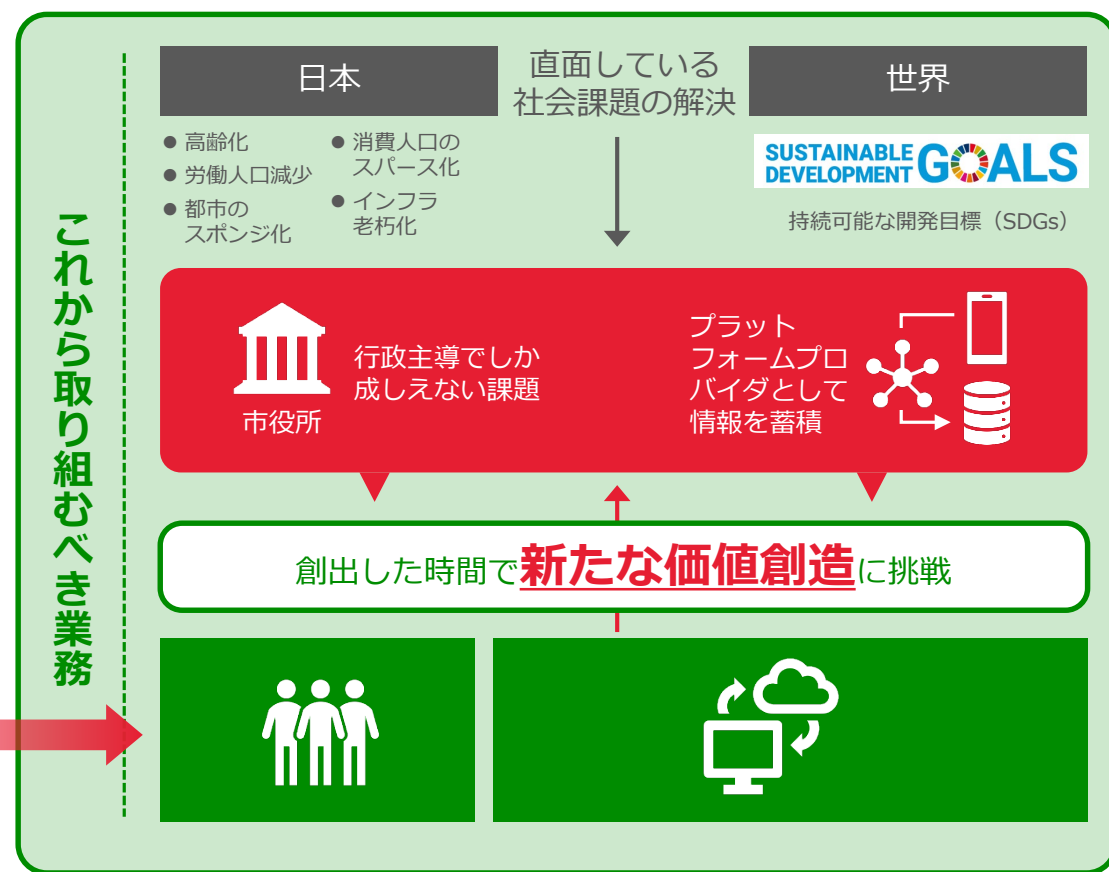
これから取り組むべき業務

日本

直面している
社会課題の解決

世界

● 高齢化
● 労働人口減少
● 都市の
スポンジ化

● 消費人口の
スパース化
● インフラ
老朽化

SUSTAINABLE DEVELOPMENT GOALS

持続可能な開発目標（SDGs）

市役所

行政主導でしか
成しえない課題

プラット
フォームプロ
バイダとして
情報を蓄積

創出した時間で新たな価値創造に挑戦